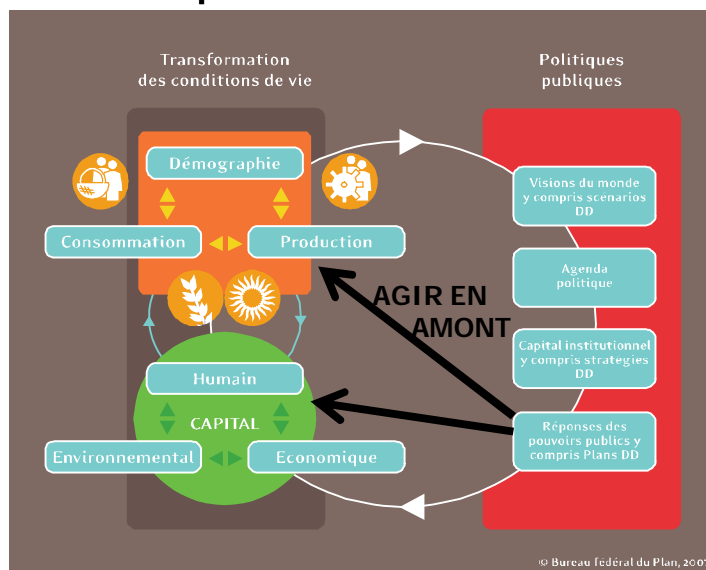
Transformation des conditions de vie

Politiques publiques

Démographie

Consommation

Production

Visions du monde y compris scenarios DD

Agenda politique

AGIR EN AMONT

Capital institutionnel y compris strategies DD

Humain

CAPITAL

Réponses des pouvoirs publics y compris Plans DD

Environnemental

Economique

© Bureau fédéral du Plan, 2007